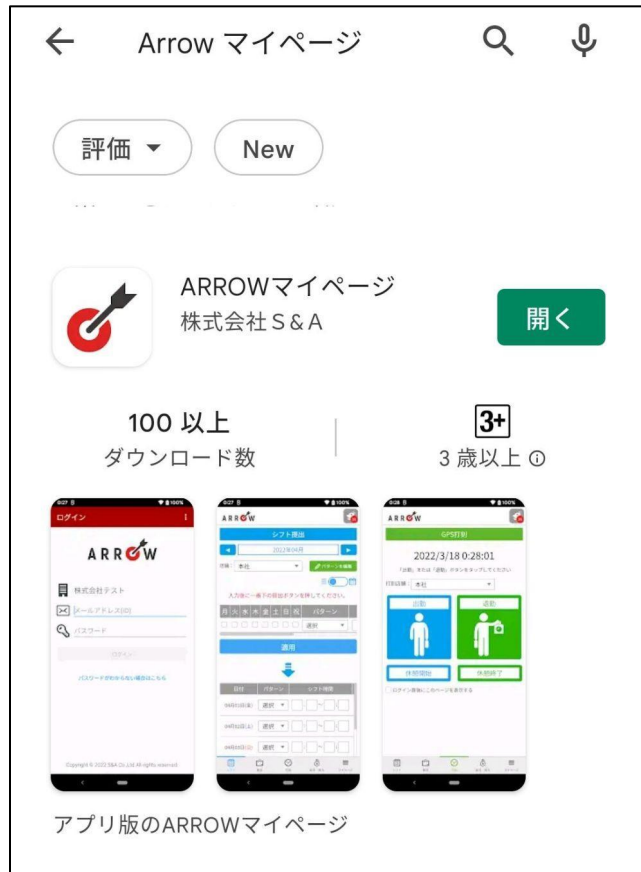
Arrow マイページ

評価 ▾

New

ARROWマイページ
株式会社Ｓ＆Ａ

開く

100 以上
ダウンロード数

3+
3 歳以上 ⓘ

ログイン

ARROW

株式会社テスト

メールアドレス(ID)

パスワード

ログイン

パスワードがわからない場合はこちら

ARROW

シフト提出

2022年04月

本社

パターンを編集

入力後に一番下の提出ボタンを押してください。

| 月 | 火 | 水 | 木 | 金 | 土 | 日 | 祝 | パターン |
|---|---|---|---|---|---|---|---|---|

選択

適用

| 日付 | パターン | シフト時間 |
|---|---|---|
| 04/01(金) | 選択 | |
| 04/02(土) | 選択 | |
| 04/03(日) | 選択 | |

ARROW

GPS打刻

2022/3/18 0:28:01

出勤 退勤

休憩開始 休憩終了

アプリ版のARROWマイページ